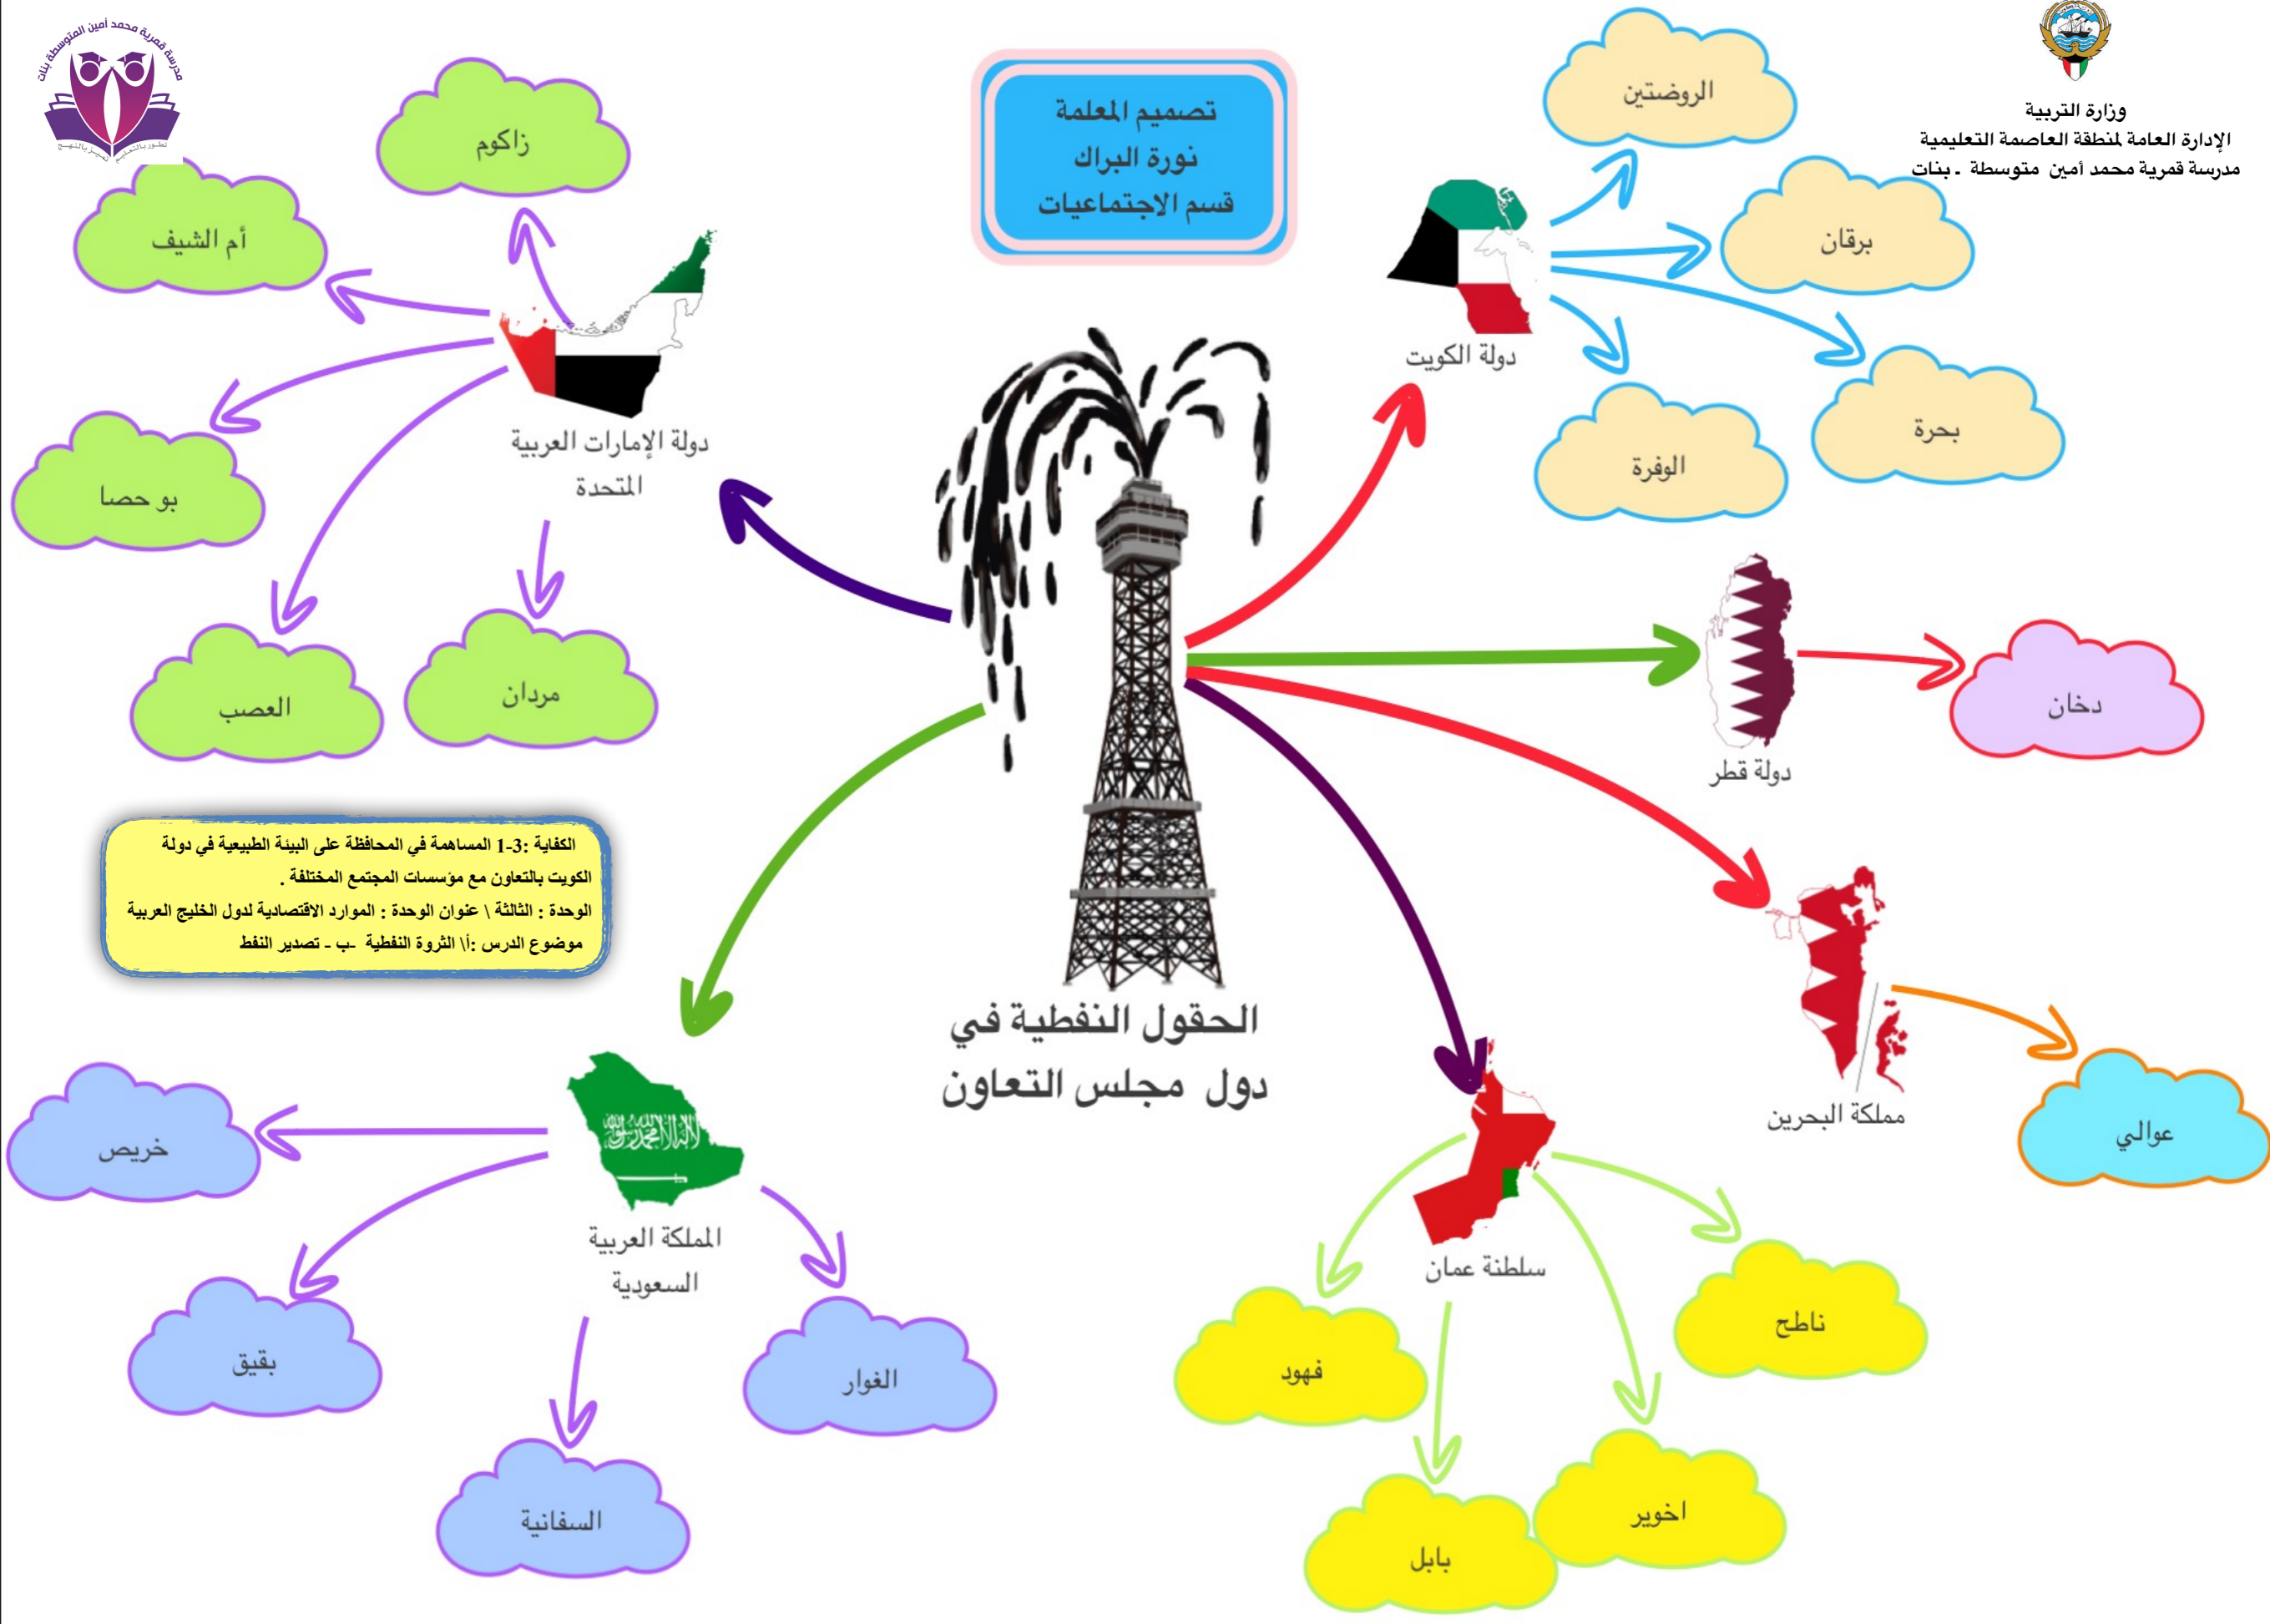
وزارة التربية
الإدارة العامة لمنطقة العاصمة التعليمية
مدرسة قمرية محمد أمين متوسطة - بنات

مدرسة قمرية محمد أمين المتوسطة بنات

تصميم المعلمة
نورة البراك
قسم الاجتماعيات

الحقول النفطية في
دول مجلس التعاون

دولة الكويت
الروضتين
برقان
بحرة
الوفرة

دولة قطر
دخان

مملكة البحرين
عوالي

سلطنة عمان
ناطح
فهود
اخوير
بابل

المملكة العربية السعودية
خريص
بقيق
الغوار
السفانية

دولة الإمارات العربية المتحدة
زاكوم
أم الشيف
بو حصا
العصب
مردان

الكفاية :3-1 المساهمة في المحافظة على البيئة الطبيعية في دولة الكويت بالتعاون مع مؤسسات المجتمع المختلفة .
الوحدة : الثالثة \ عنوان الوحدة : الموارد الاقتصادية لدول الخليج العربية
موضوع الدرس :أ\ الثروة النفطية -ب - تصدير النفط